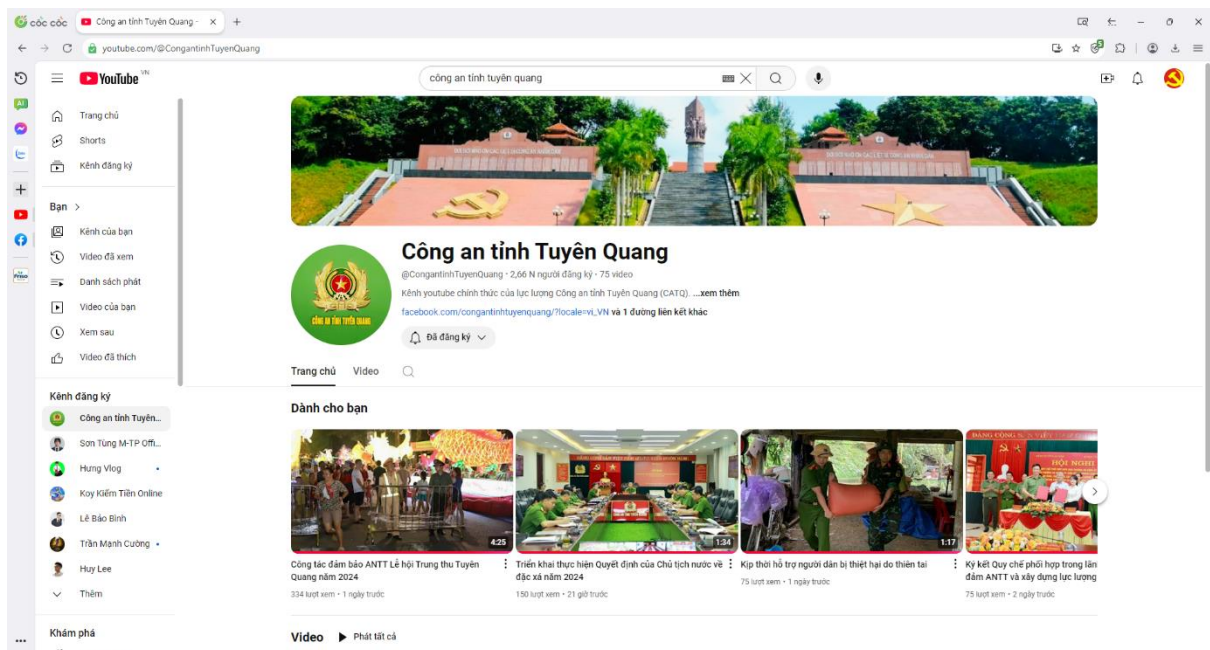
cốc cốc
Công an tỉnh Tuyên Quang -
youtube.com/@CongantinhTuyenQuang

YouTube VN
công an tỉnh tuyên quang

Trang chủ
Shorts
Kênh đăng ký

Bạn >
Kênh của bạn
Video đã xem
Danh sách phát
Video của bạn
Xem sau
Video đã thích

Kênh đăng ký
Công an tỉnh Tuyên...
Sơn Tùng M-TP Offi...
Hưng Vlog
Koy Kiếm Tiền Online
Lê Bảo Bình
Trần Mạnh Cường
Huy Lee
Thêm

Khám phá

CÔNG AN TỈNH TUYÊN QUANG

Công an tỉnh Tuyên Quang
@CongantinhTuyenQuang • 2,66 N người đăng ký • 75 video
Kênh youtube chính thức của lực lượng Công an tỉnh Tuyên Quang (CATQ). ...xem thêm
facebook.com/congantinhtuyenquang/?locale=vi_VN và 1 đường liên kết khác
Đã đăng ký

Trang chủ
Video

Dành cho bạn

4:25
Công tác đảm bảo ANTT Lễ hội Trung thu Tuyên Quang năm 2024
334 lượt xem • 1 ngày trước

1:34
Triển khai thực hiện Quyết định của Chủ tịch nước về đặc xá năm 2024
150 lượt xem • 21 giờ trước

1:17
Kịp thời hỗ trợ người dân bị thiệt hại do thiên tai
75 lượt xem • 1 ngày trước

Ký kết Quy chế phối hợp trong lần đảm ANTT và xây dựng lực lượng
75 lượt xem • 2 ngày trước

Video
Phát tất cả